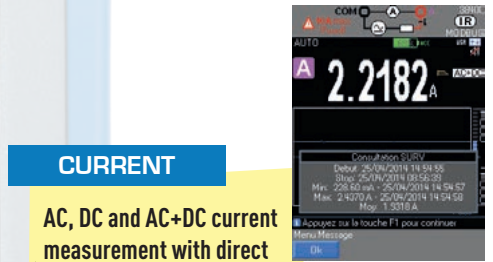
CURRENT

AC, DC and AC+DC current measurement with direct

COM
A
SENS
IR
MODBUS
AUTO
A
2.2182 A
AC+DC
Consultation SURV
Debut : 25/04/2014 14:54:55
Stop : 25/04/2014 08:56:39
Min : 228.60 mA - 25/04/2014 14:54:57
Max : 2.4070 A - 25/04/2014 14:54:58
Moy : 1.5318 A
Appuyez sur la touche F1 pour continuer
Menu Message
Ok